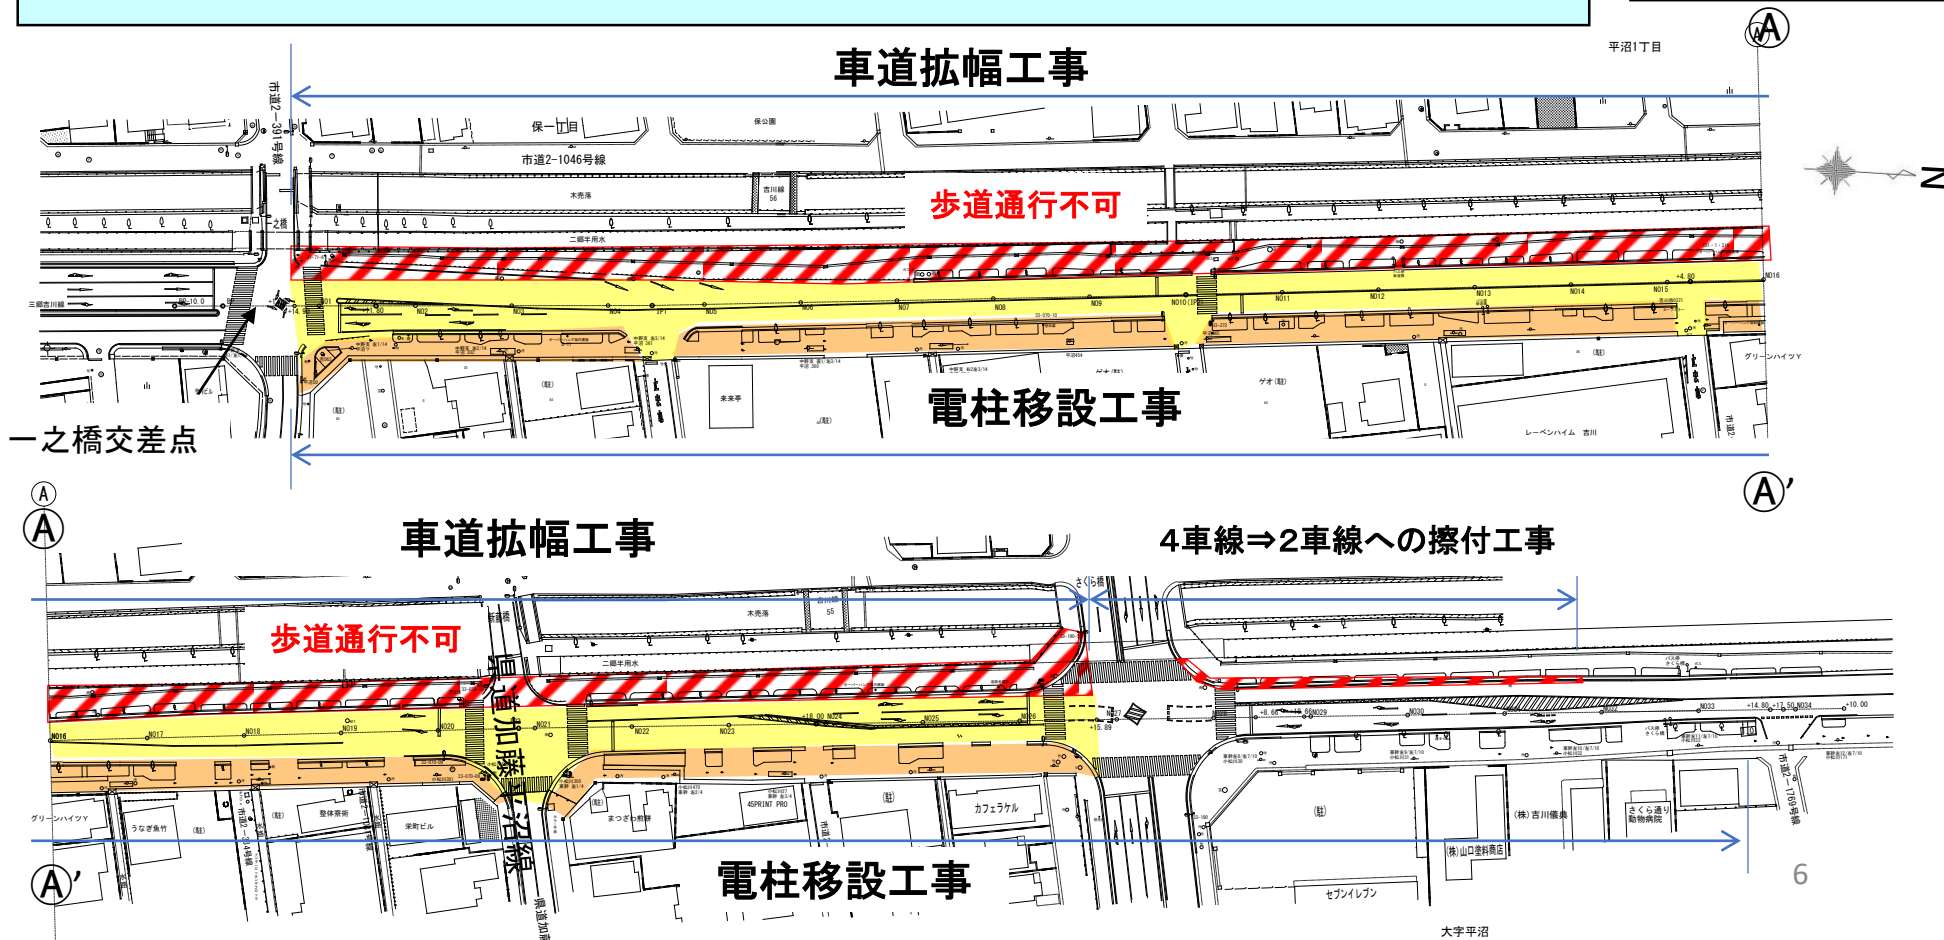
Ⓐ

平沼1丁目

車道拡幅工事

市道2-391号線

保一丁目

保公園

市道2-1046号線

木売落

吉川線 56

歩道通行不可

N

二郷半用水

三郷吉川線

一之橋

N01 N02 N03 N04 N05 N06 N07 N08 N09 N010 N011 N012 N013 N014 N015 N016

グリーンハイツY

電柱移設工事

一之橋交差点

未来亭

レーベンハイム 吉川

Ⓐ'

Ⓐ

車道拡幅工事

4車線⇒2車線への擦付工事

さくら橋

木売落

吉川線 55

歩道通行不可

二郷半用水

県道加藤平沼線

N016 N017 N018 N019 N020 N021 N022 N023 N024 N025 N026 N027 N028 N029 N030 N033 N034

グリーンハイツY

うなぎ魚竹

整体療術

栄町ビル

まつざわ鮮魚

45PRINT PRO

カフェラケル

(株)吉川儀典

さくら通り動物病院

(株)山口塗料商店

市道2-1709号線

Ⓐ'

電柱移設工事

セブンイレブン

大字平沼

6